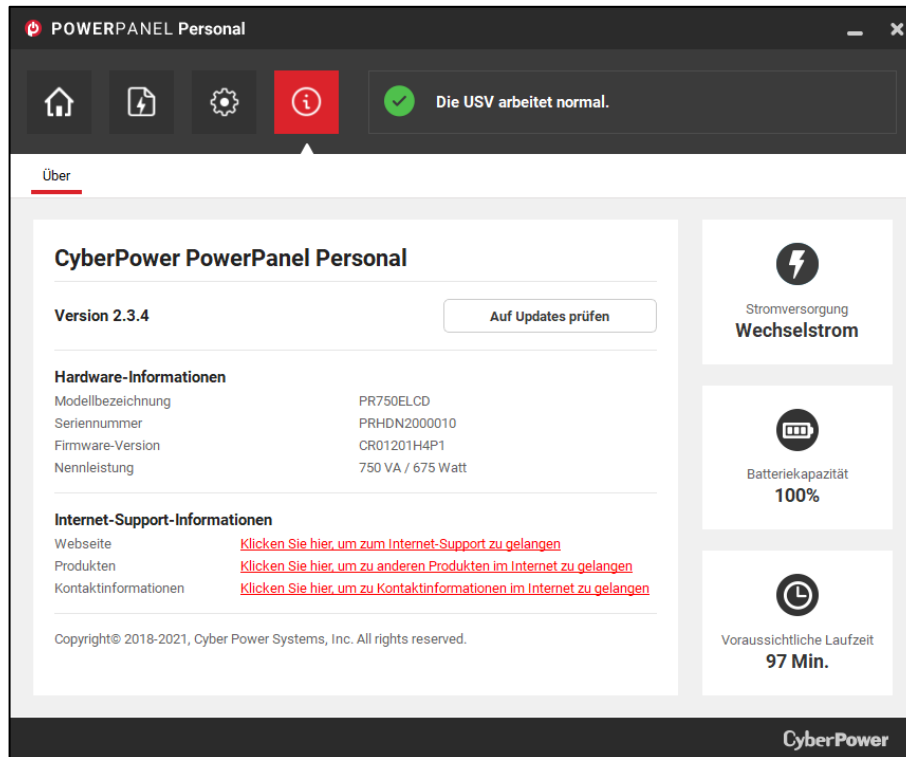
POWERPANEL Personal

Die USV arbeitet normal.

Über

CyberPower PowerPanel Personal

Version 2.3.4

Auf Updates prüfen

Hardware-Informationen

| | |
|---|---|
| Modellbezeichnung | PR750ELCD |
| Seriennummer | PRHDN2000010 |
| Firmware-Version | CR01201H4P1 |
| Nennleistung | 750 VA / 675 Watt |

Internet-Support-Informationen

| | |
|---|---|
| Webseite | Klicken Sie hier, um zum Internet-Support zu gelangen |
| Produkten | Klicken Sie hier, um zu anderen Produkten im Internet zu gelangen |
| Kontaktinformationen | Klicken Sie hier, um zu Kontaktinformationen im Internet zu gelangen |

Copyright© 2018-2021, Cyber Power Systems, Inc. All rights reserved.

Stromversorgung
Wechselstrom

Batteriekapazität
100%

Voraussichtliche Laufzeit
97 Min.

CyberPower